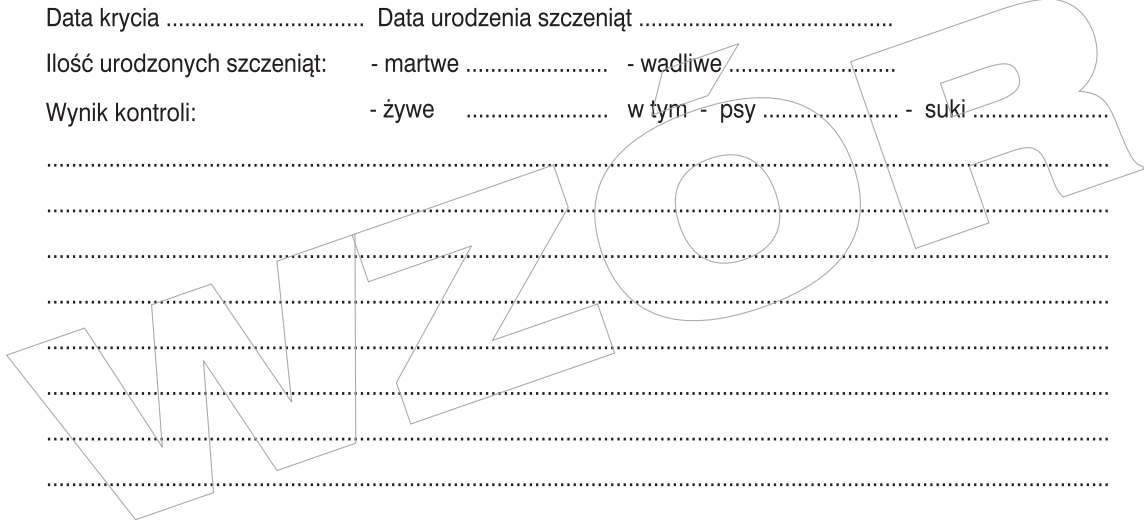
Data krycia ................................ Data urodzenia szczeniąt ..........................................

Ilość urodzonych szczeniąt: - martwe ........................ - wadliwe ...........................

Wynik kontroli: - żywe ........................ w tym - psy ...................... - suki ......................

...............................................................................................................................................

...............................................................................................................................................

...............................................................................................................................................

...............................................................................................................................................

...............................................................................................................................................

...............................................................................................................................................

...............................................................................................................................................

...............................................................................................................................................

WZÓR